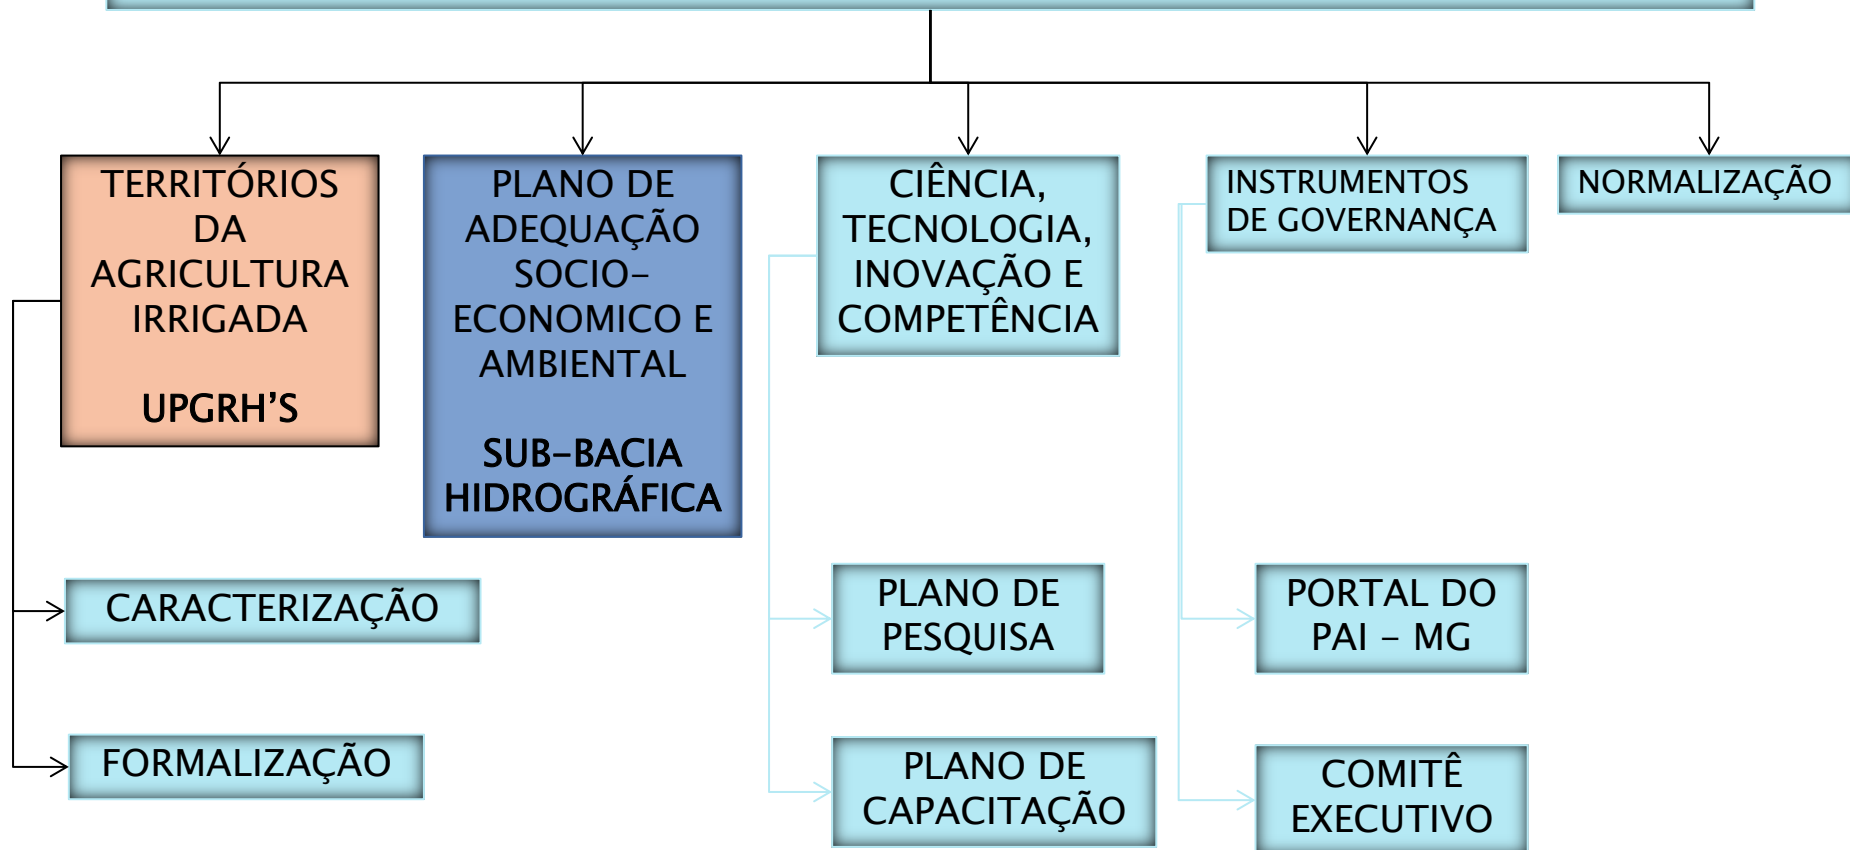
TERRITÓRIOS DA AGRICULTURA IRRIGADA

UPGRH'S

PLANO DE ADEQUAÇÃO SOCIO-ECONOMICO E AMBIENTAL

SUB-BACIA HIDROGRÁFICA

CIÊNCIA, TECNOLOGIA, INOVAÇÃO E COMPETÊNCIA

INSTRUMENTOS DE GOVERNANÇA

NORMALIZAÇÃO

CARACTERIZAÇÃO

FORMALIZAÇÃO

PLANO DE PESQUISA

PLANO DE CAPACITAÇÃO

PORTAL DO PAI - MG

COMITÊ EXECUTIVO